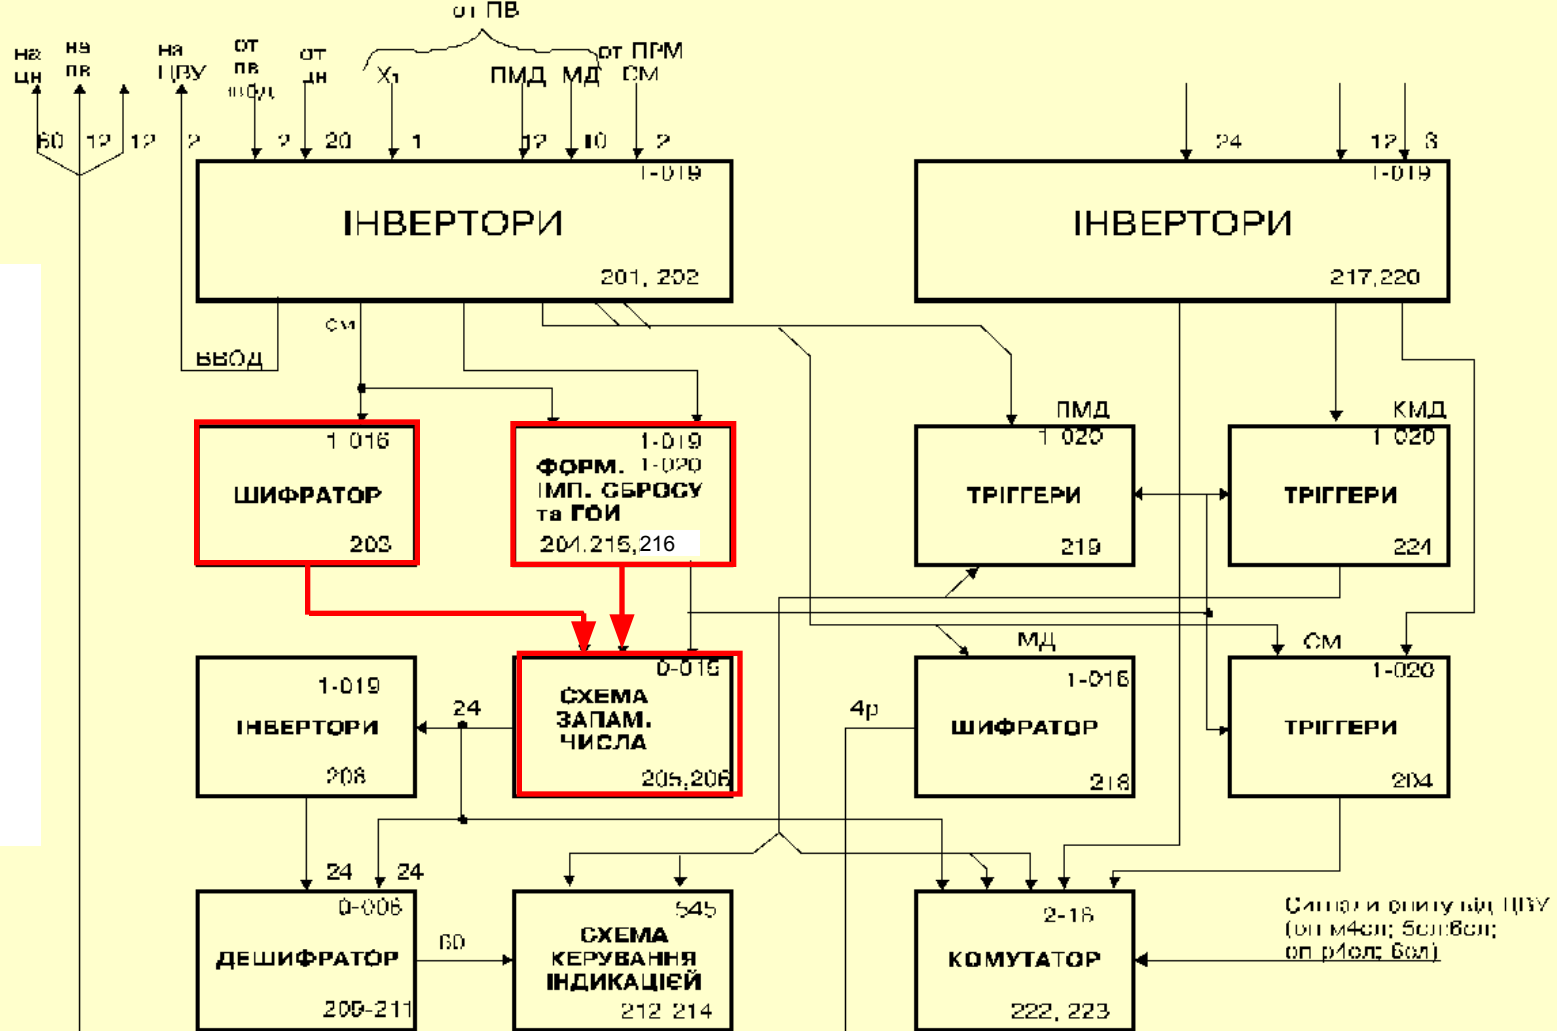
от ПВ

на цн
на пв
на ЦВУ
от пв ввод
от цн
$X_1$
ПМД
МД
от ПРМ СМ

60
12
12
2
2
20
1
12
10
2

1-019
ІНВЕРТОРИ
201, 202

24
12
3
1-019
ІНВЕРТОРИ
217,220

см
ВВОД

1 016
ШИФРАТОР
203

1-019
1-020
ФОРМ. ІМП. СБРОСУ та ГОИ
204,215,216

ПМД
1 020
ТРІГГЕРИ
219

КМД
1 020
ТРІГГЕРИ
224

1-019
ІНВЕРТОРИ
208

24

0-016
СХЕМА ЗАПАМ. ЧИСЛА
205,206

4р

МД
1-016
ШИФРАТОР
218

СМ
1-020
ТРІГГЕРИ
204

24
24

0-006
ДЕШИФРАТОР
209-211

60

545
СХЕМА КЕРУВАННЯ ІНДИКАЦІЄЙ
212 214

2-16
КОМУТАТОР
222, 223

Сигнали опиту від ЦВУ (оп м4сл; 5сл6сл; оп р4сл; 6сл)